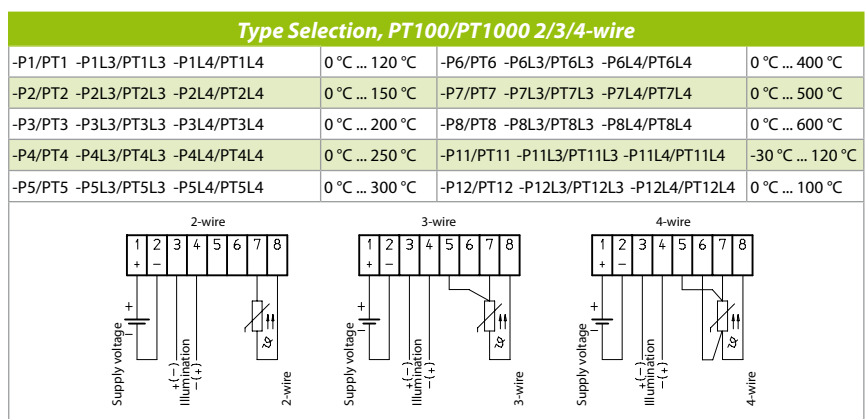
Type Selection, PT100/PT1000 2/3/4-wire

| | | | |
|---|---|---|---|
| -P1/PT1 -P1L3/PT1L3 -P1L4/PT1L4 | 0 °C ... 120 °C | -P6/PT6 -P6L3/PT6L3 -P6L4/PT6L4 | 0 °C ... 400 °C |
| -P2/PT2 -P2L3/PT2L3 -P2L4/PT2L4 | 0 °C ... 150 °C | -P7/PT7 -P7L3/PT7L3 -P7L4/PT7L4 | 0 °C ... 500 °C |
| -P3/PT3 -P3L3/PT3L3 -P3L4/PT3L4 | 0 °C ... 200 °C | -P8/PT8 -P8L3/PT8L3 -P8L4/PT8L4 | 0 °C ... 600 °C |
| -P4/PT4 -P4L3/PT4L3 -P4L4/PT4L4 | 0 °C ... 250 °C | -P11/PT11 -P11L3/PT11L3 -P11L4/PT11L4 | -30 °C ... 120 °C |
| -P5/PT5 -P5L3/PT5L3 -P5L4/PT5L4 | 0 °C ... 300 °C | -P12/PT12 -P12L3/PT12L3 -P12L4/PT12L4 | 0 °C ... 100 °C |

2-wire
1 2 3 4 5 6 7 8
+ −
+
−
Supply voltage
+(−)
Illumination
−(+)
2-wire

3-wire
1 2 3 4 5 6 7 8
+ −
+
−
Supply voltage
+(−)
Illumination
−(+)
3-wire

4-wire
1 2 3 4 5 6 7 8
+ −
+
−
Supply voltage
+(−)
Illumination
−(+)
4-wire